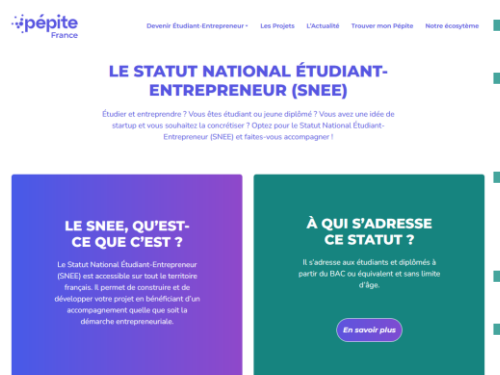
pépite France

Devenir Étudiant-Entrepreneur Les Projets L'Actualité Trouver mon Pépite Notre écosystème

LE STATUT NATIONAL ÉTUDIANT-ENTREPRENEUR (SNEE)

Étudier et entreprendre ? Vous êtes étudiant ou jeune diplômé ? Vous avez une idée de startup et vous souhaitez la concrétiser ? Optez pour le Statut National Étudiant-Entrepreneur (SNEE) et faites-vous accompagner !

LE SNEE, QU'EST-CE QUE C'EST ?

Le Statut National Étudiant-Entrepreneur (SNEE) est accessible sur tout le territoire français. Il permet de construire et de développer votre projet en bénéficiant d'un accompagnement quelle que soit la démarche entrepreneuriale.

À QUI S'ADRESSE CE STATUT ?

Il s'adresse aux étudiants et diplômés à partir du BAC ou équivalent et sans limite d'âge.

En savoir plus